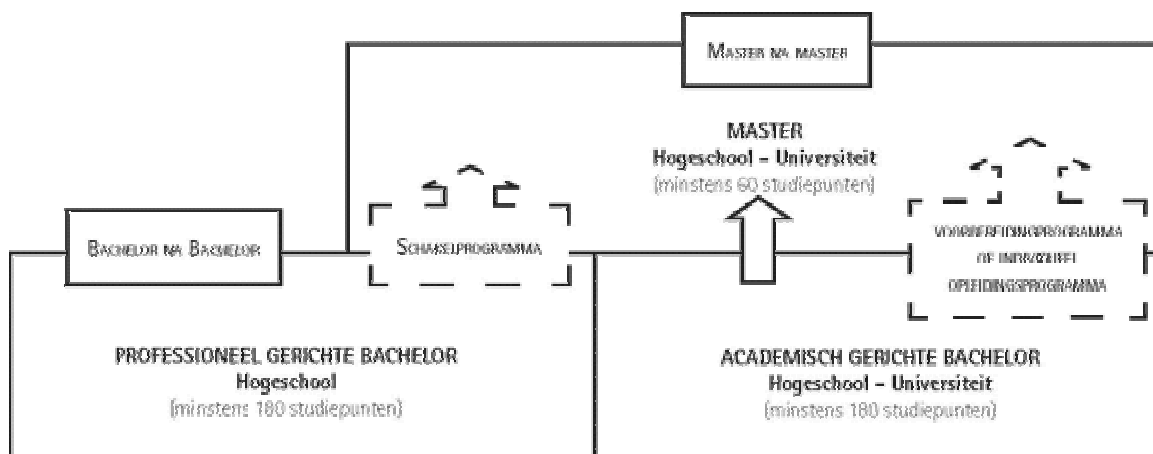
MASTER NA MASTER

MASTER
Hogeschool – Universiteit
(minstens 60 studiepunten)

BACHELOR NA BACHELOR

SCHAKELPROGRAMMA

VOORBEREIDINGSPROGRAMMA OF INDIVIDUEEL OPLEIDINGSPROGRAMMA

PROFESSIONEEL GERICHTE BACHELOR
Hogeschool
(minstens 180 studiepunten)

ACADEMISCH GERICHTE BACHELOR
Hogeschool – Universiteit
(minstens 180 studiepunten)